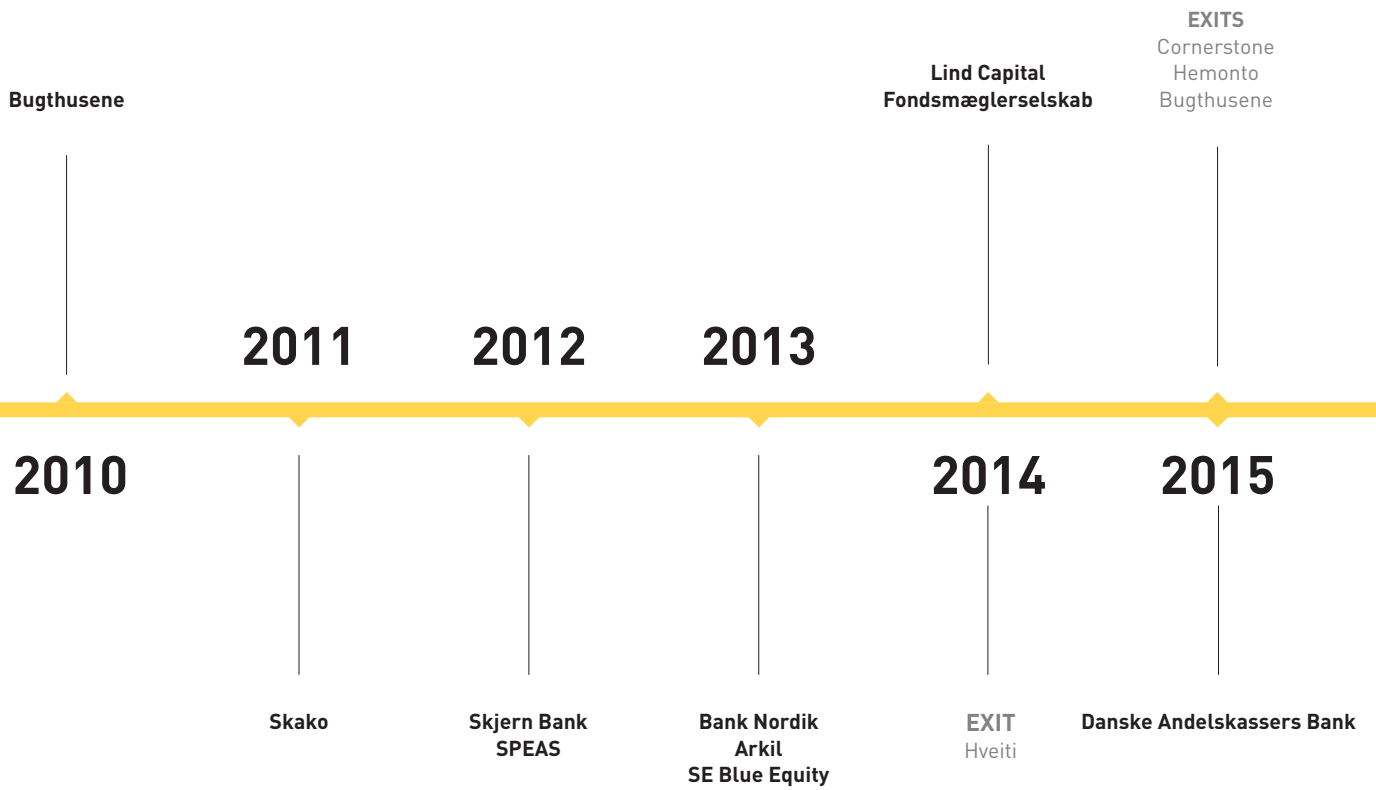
EXITS
Cornerstone
Hemonto
Bugthusene

Lind Capital
Fondsmæglerselskab

Bugthusene

2011

2012

2013

2010

2014

2015

Skako

Skjern Bank
SPEAS

Bank Nordik
Arkil
SE Blue Equity

EXIT
Hveiti

Danske Andelskassers Bank